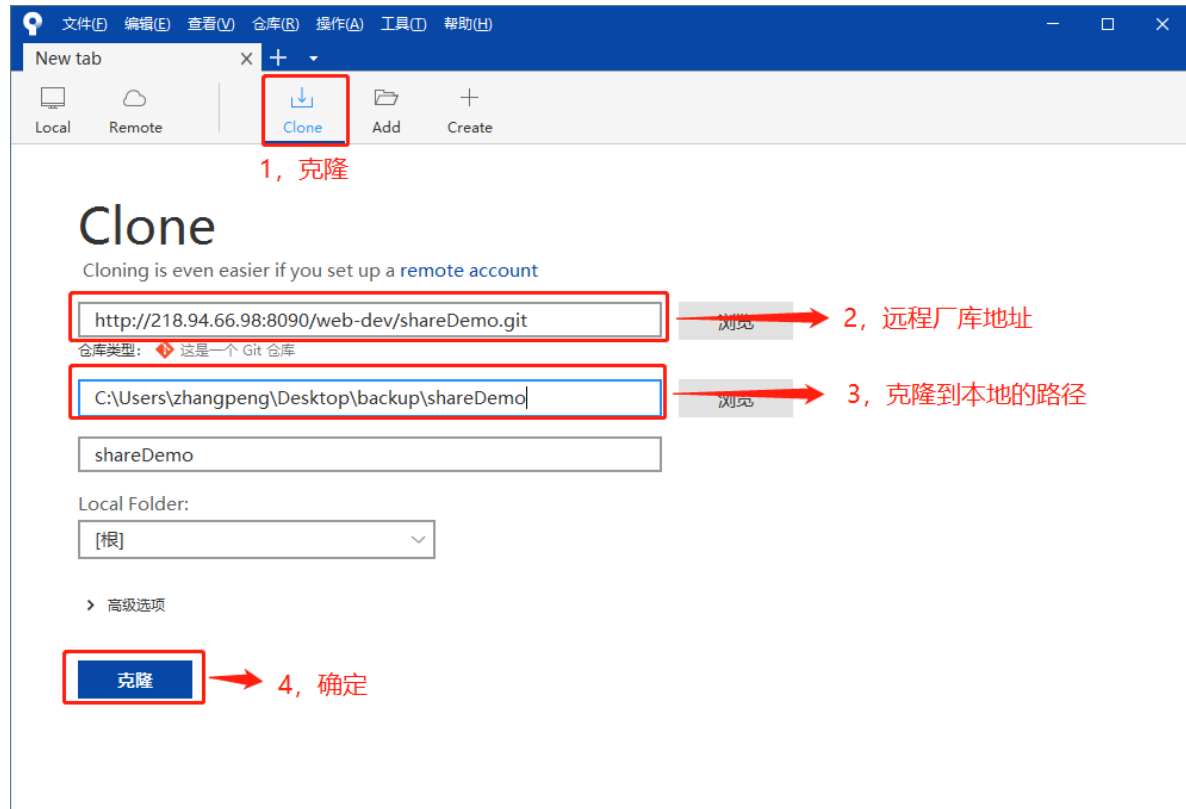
文件(F) 编辑(E) 查看(V) 仓库(R) 操作(A) 工具(T) 帮助(H)

New tab

Local Remote Clone Add Create

1，克隆

Clone

Cloning is even easier if you set up a remote account

http://218.94.66.98:8090/web-dev/shareDemo.git

浏览

2，远程厂库地址

仓库类型： 这是一个 Git 仓库

C:\Users\zhangpeng\Desktop\backup\shareDemo

浏览

3，克隆到本地的路径

shareDemo

Local Folder:

[根]

高级选项

克隆

4，确定